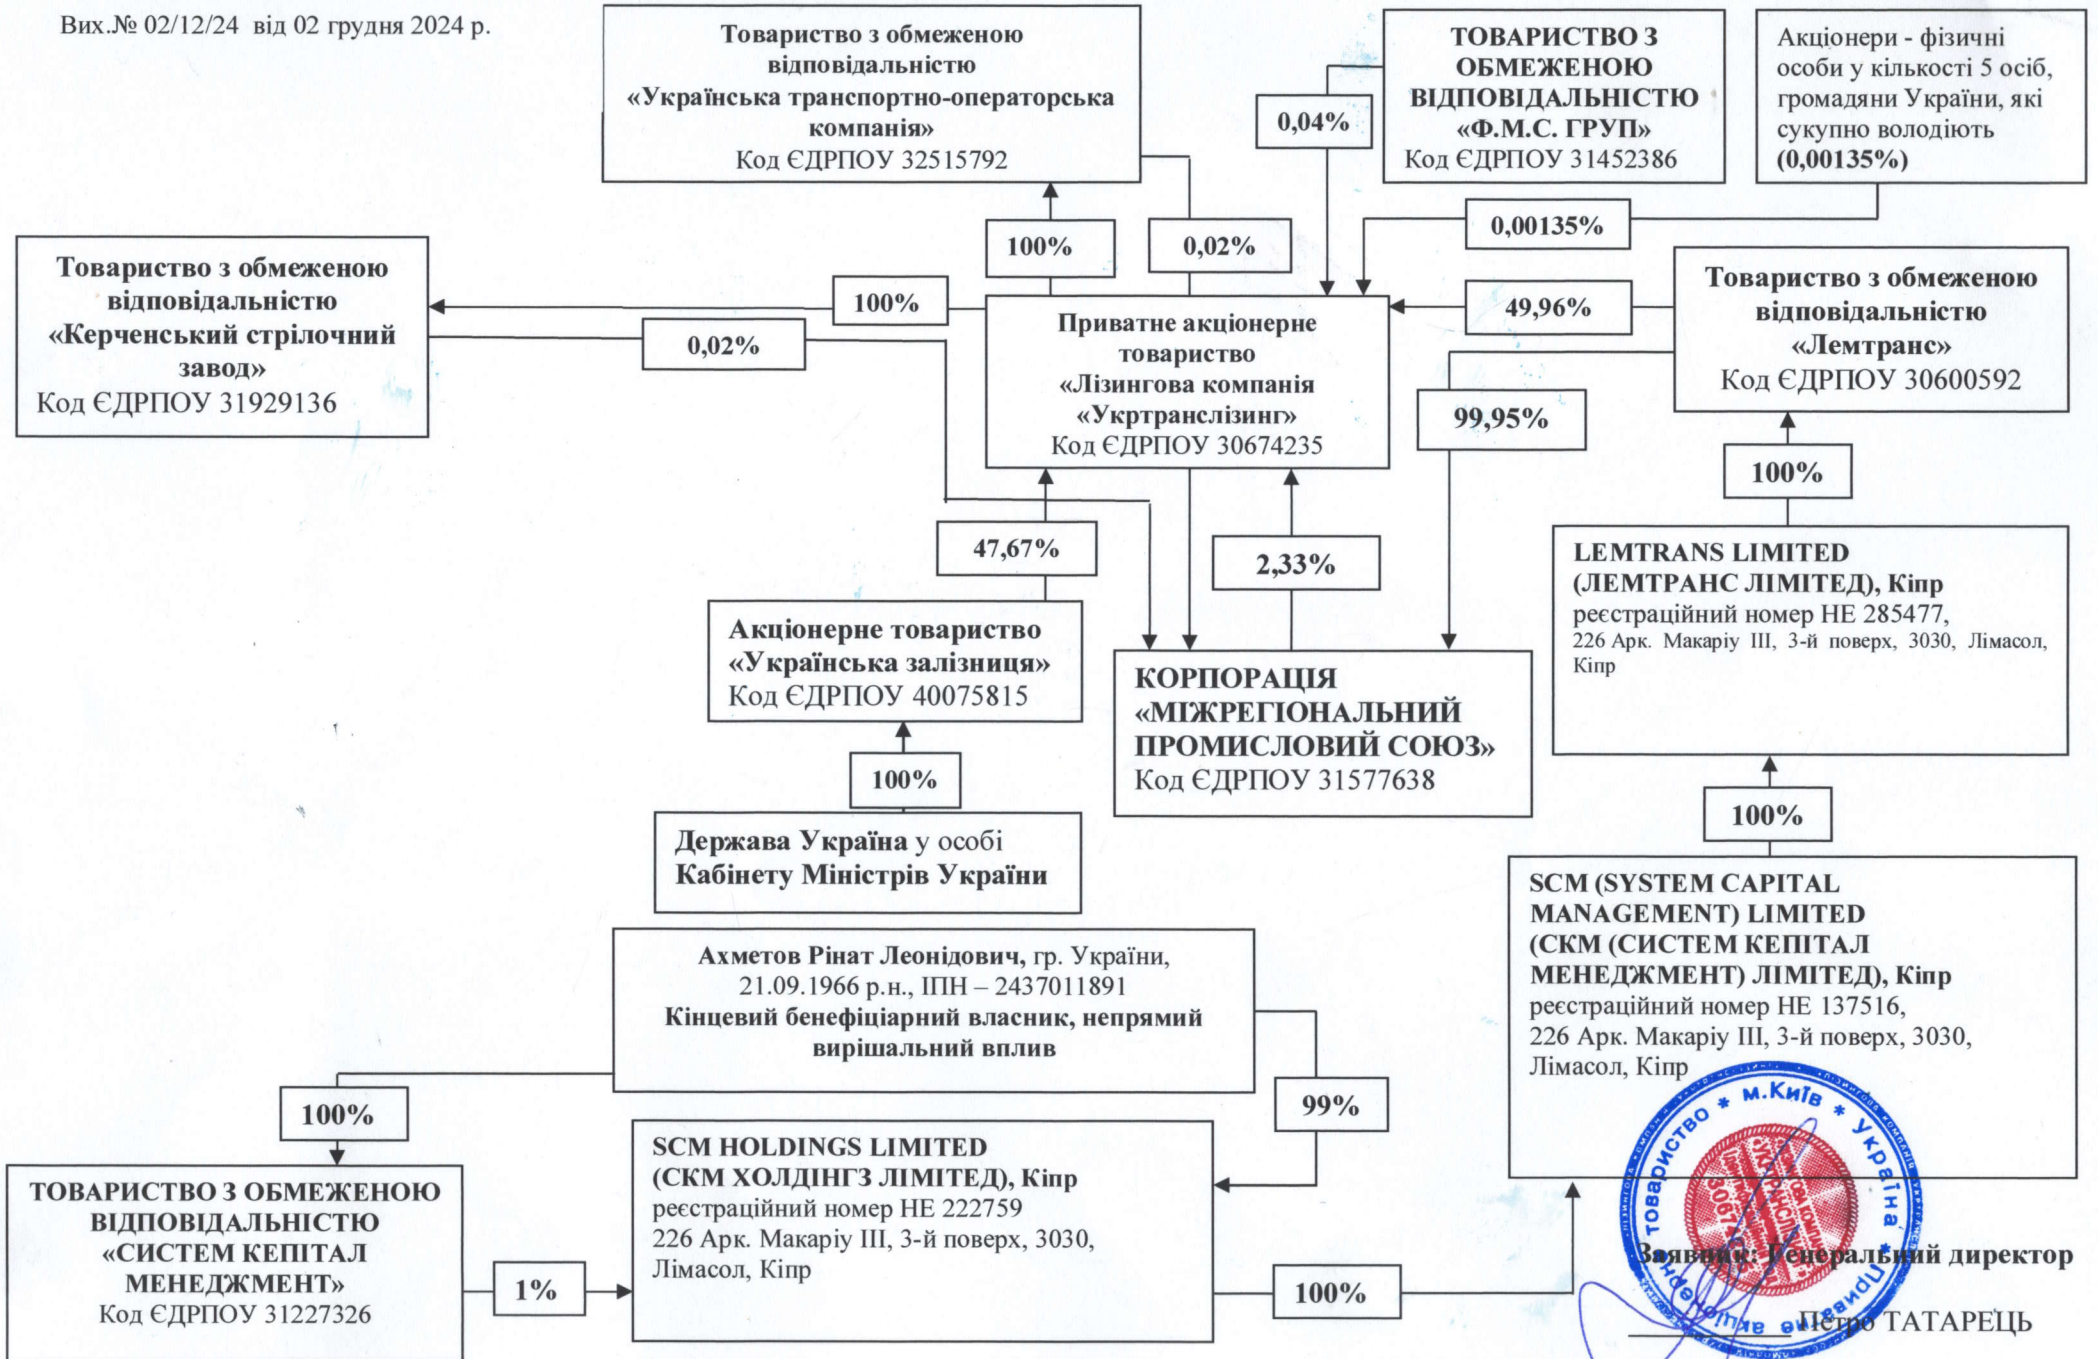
Вих.№ 02/12/24 від 02 грудня 2024 р.

Товариство з обмеженою відповідальністю «Українська транспортно-операторська компанія»
Код ЄДРПОУ 32515792

0,04%

ТОВАРИСТВО З ОБМЕЖЕНОЮ ВІДПОВІДАЛЬНІСТЮ «Ф.М.С. ГРУП»
Код ЄДРПОУ 31452386

Акціонери - фізичні особи у кількості 5 осіб, громадяни України, які сукупно володіють (0,00135%)

100%

0,02%

0,00135%

Товариство з обмеженою відповідальністю «Керченський стрілочний завод»
Код ЄДРПОУ 31929136

100%

0,02%

Приватне акціонерне товариство «Лізингова компанія «Укртранслізинг»
Код ЄДРПОУ 30674235

49,96%

Товариство з обмеженою відповідальністю «Лемтранс»
Код ЄДРПОУ 30600592

99,95%

100%

47,67%

2,33%

LEMTRANS LIMITED (ЛЕМТРАНС ЛІМІТЕД), Кіпр
реєстраційний номер НЕ 285477,
226 Арк. Макаріу ІІІ, 3-й поверх, 3030, Лімасол, Кіпр

Акціонерне товариство «Українська залізниця»
Код ЄДРПОУ 40075815

КОРПОРАЦІЯ «МІЖРЕГІОНАЛЬНИЙ ПРОМИСЛОВИЙ СОЮЗ»
Код ЄДРПОУ 31577638

100%

100%

Держава Україна у особі Кабінету Міністрів України

SCM (SYSTEM CAPITAL MANAGEMENT) LIMITED (СКМ (СИСТЕМ КЕПІТАЛ МЕНЕДЖМЕНТ) ЛІМІТЕД), Кіпр
реєстраційний номер НЕ 137516,
226 Арк. Макаріу ІІІ, 3-й поверх, 3030, Лімасол, Кіпр

Ахметов Рінат Леонідович, гр. України, 21.09.1966 р.н., ІПН – 2437011891
Кінцевий бенефіціарний власник, непрямий вирішальний вплив

100%

99%

ТОВАРИСТВО З ОБМЕЖЕНОЮ ВІДПОВІДАЛЬНІСТЮ «СИСТЕМ КЕПІТАЛ МЕНЕДЖМЕНТ»
Код ЄДРПОУ 31227326

1%

SCM HOLDINGS LIMITED (СКМ ХОЛДІНГЗ ЛІМІТЕД), Кіпр
реєстраційний номер НЕ 222759
226 Арк. Макаріу ІІІ, 3-й поверх, 3030, Лімасол, Кіпр

100%

товариство * м.Київ * Україна

Заявник: Генеральний директор
Петро ТАТАРЕЦЬ